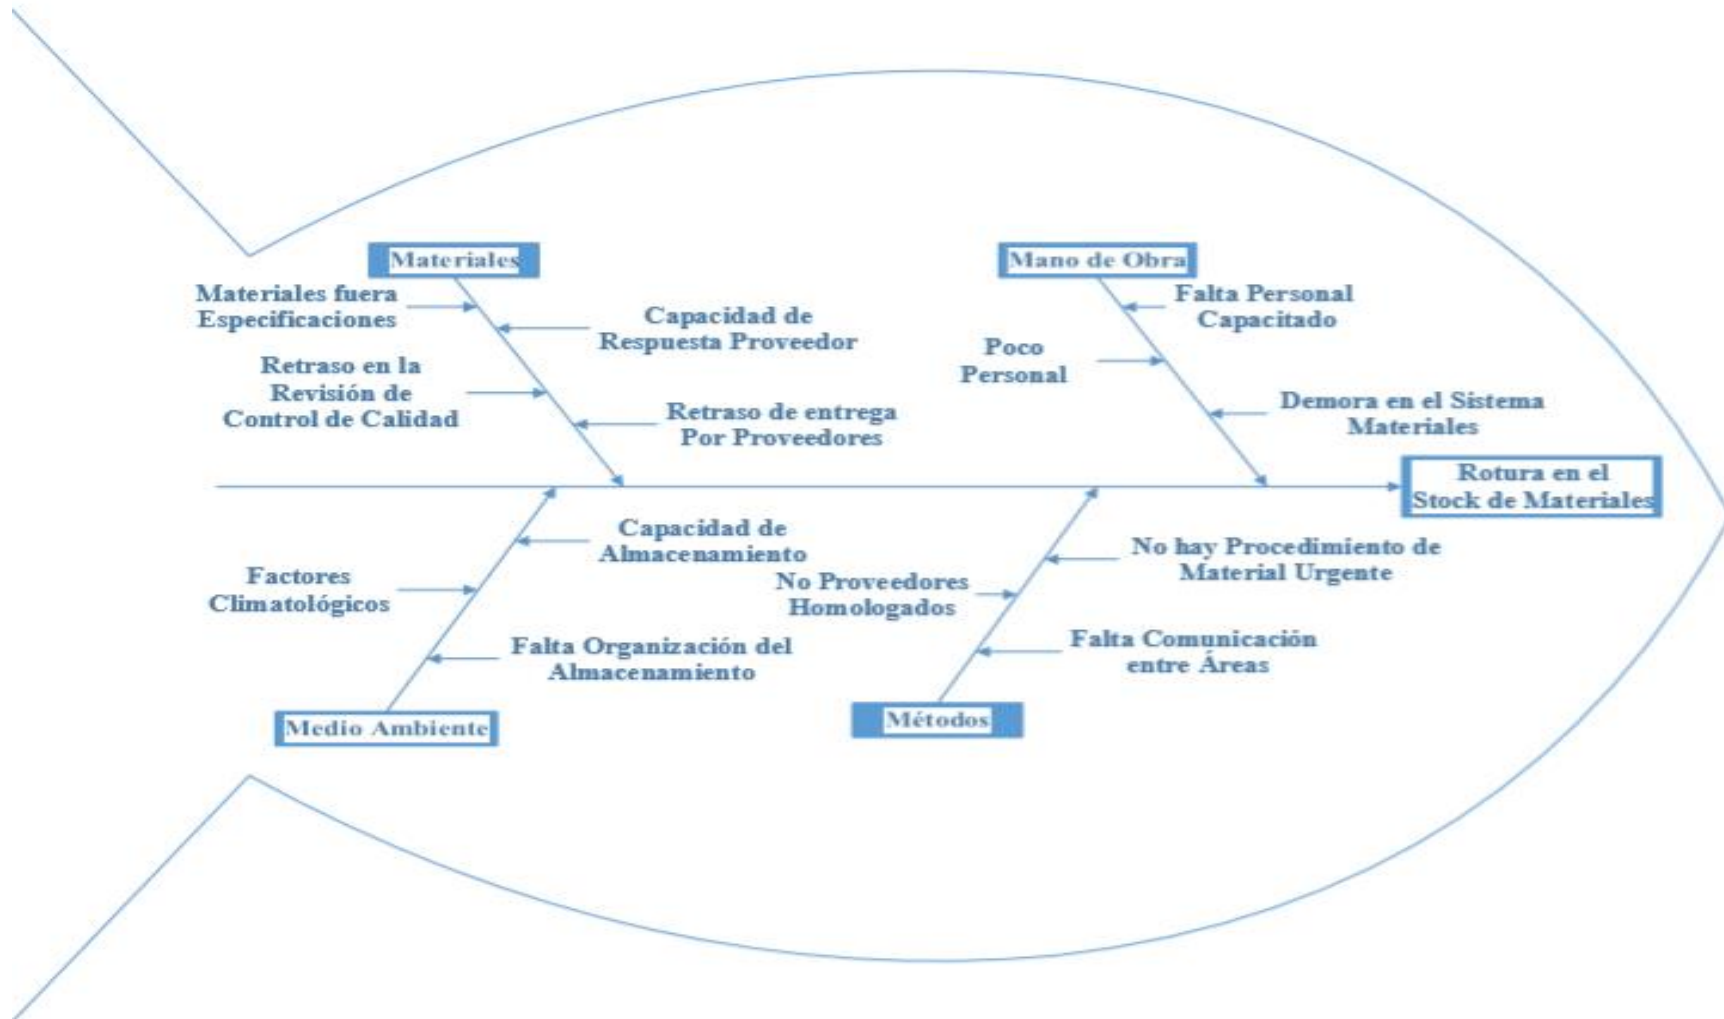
Materiales

Materiales fuera Especificaciones

Capacidad de Respuesta Proveedor

Retraso en la Revisión de Control de Calidad

Retraso de entrega Por Proveedores

Mano de Obra

Falta Personal Capacitado

Poco Personal

Demora en el Sistema Materiales

Rotura en el Stock de Materiales

Capacidad de Almacenamiento

Factores Climatológicos

Falta Organización del Almacenamiento

Medio Ambiente

No hay Procedimiento de Material Urgente

No Proveedores Homologados

Falta Comunicación entre Áreas

Métodos